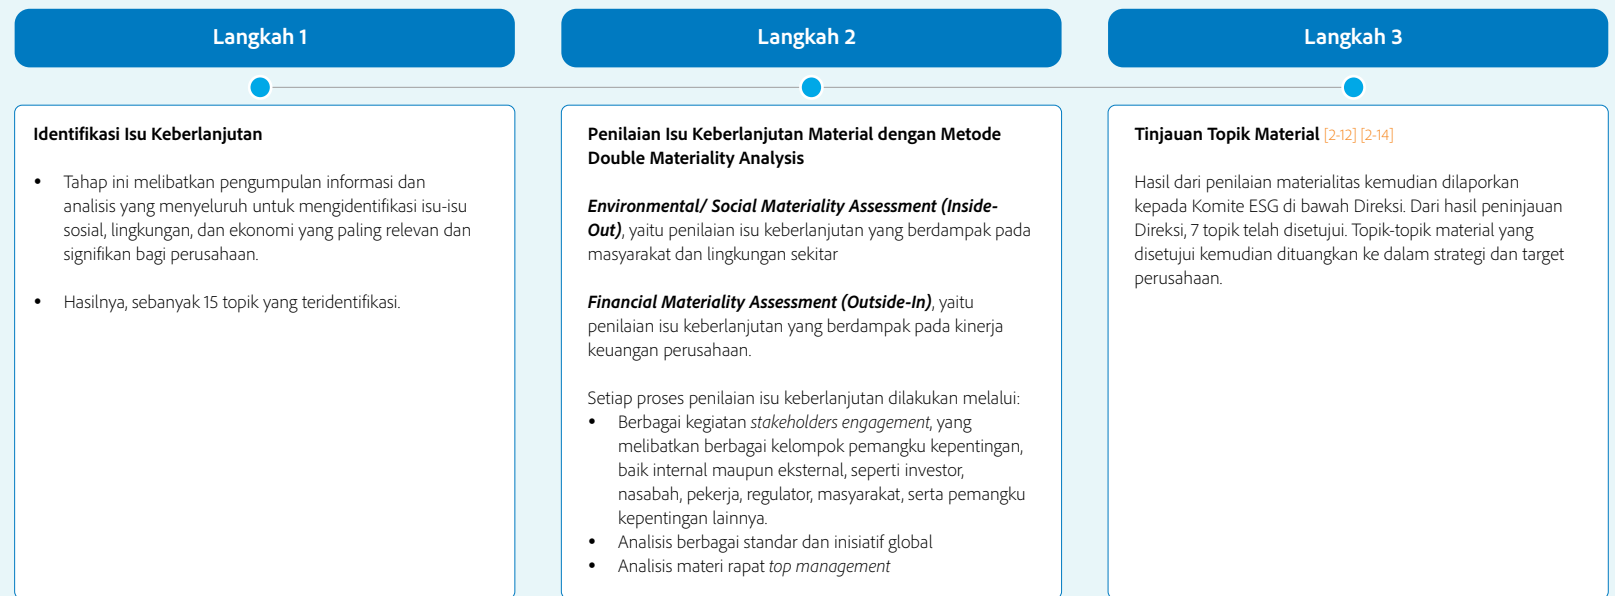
Langkah 1

Identifikasi Isu Keberlanjutan

- Tahap ini melibatkan pengumpulan informasi dan analisis yang menyeluruh untuk mengidentifikasi isu-isu sosial, lingkungan, dan ekonomi yang paling relevan dan signifikan bagi perusahaan.

- Hasilnya, sebanyak 15 topik yang teridentifikasi.

Langkah 2

Penilaian Isu Keberlanjutan Material dengan Metode Double Materiality Analysis

***Environmental/ Social Materiality Assessment (Inside-Out)***, yaitu penilaian isu keberlanjutan yang berdampak pada masyarakat dan lingkungan sekitar

***Financial Materiality Assessment (Outside-In)***, yaitu penilaian isu keberlanjutan yang berdampak pada kinerja keuangan perusahaan.

Setiap proses penilaian isu keberlanjutan dilakukan melalui:
- Berbagai kegiatan *stakeholders engagement*, yang melibatkan berbagai kelompok pemangku kepentingan, baik internal maupun eksternal, seperti investor, nasabah, pekerja, regulator, masyarakat, serta pemangku kepentingan lainnya.
- Analisis berbagai standar dan inisiatif global
- Analisis materi rapat *top management*

Langkah 3

Tinjauan Topik Material [2-12] [2-14]

Hasil dari penilaian materialitas kemudian dilaporkan kepada Komite ESG di bawah Direksi. Dari hasil peninjauan Direksi, 7 topik telah disetujui. Topik-topik material yang disetujui kemudian dituangkan ke dalam strategi dan target perusahaan.